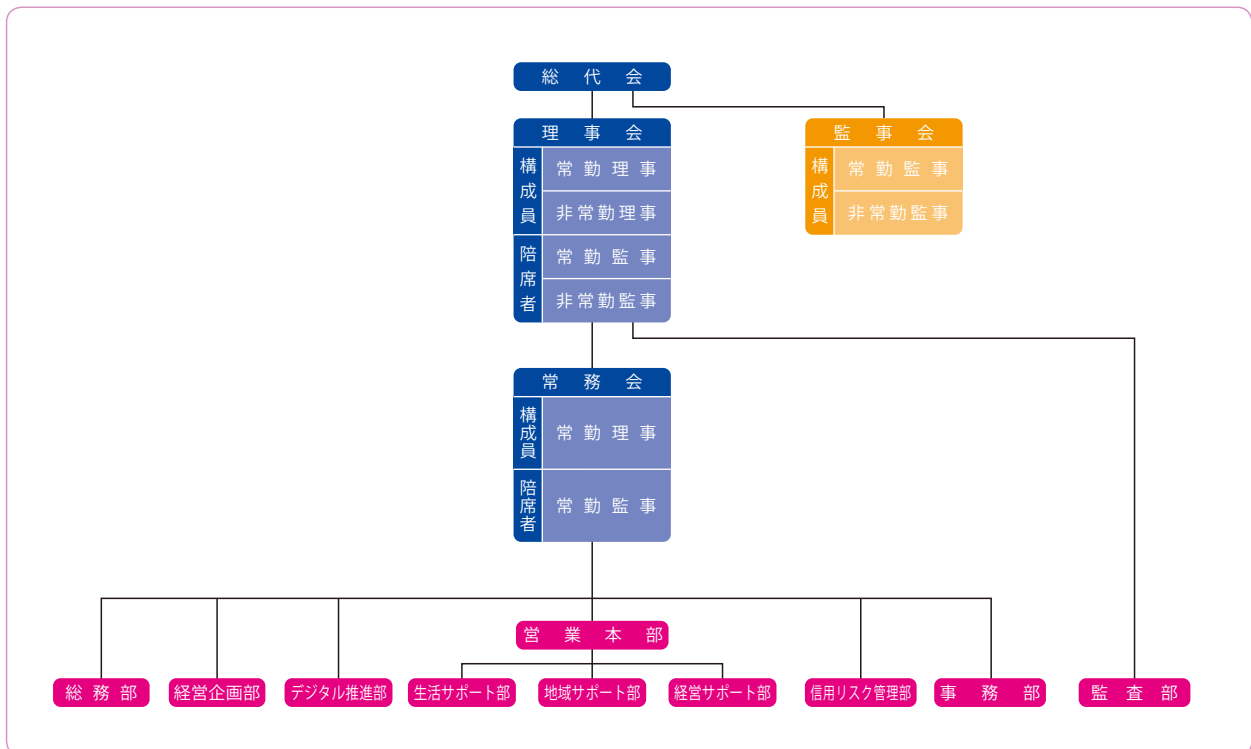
総代会

理事会
構成員
常勤理事
非常勤理事
陪席者
常勤監事
非常勤監事

監事会
構成員
常勤監事
非常勤監事

常務会
構成員
常勤理事
陪席者
常勤監事

営業本部

総務部
経営企画部
デジタル推進部
生活サポート部
地域サポート部
経営サポート部
信用リスク管理部
事務部
監査部